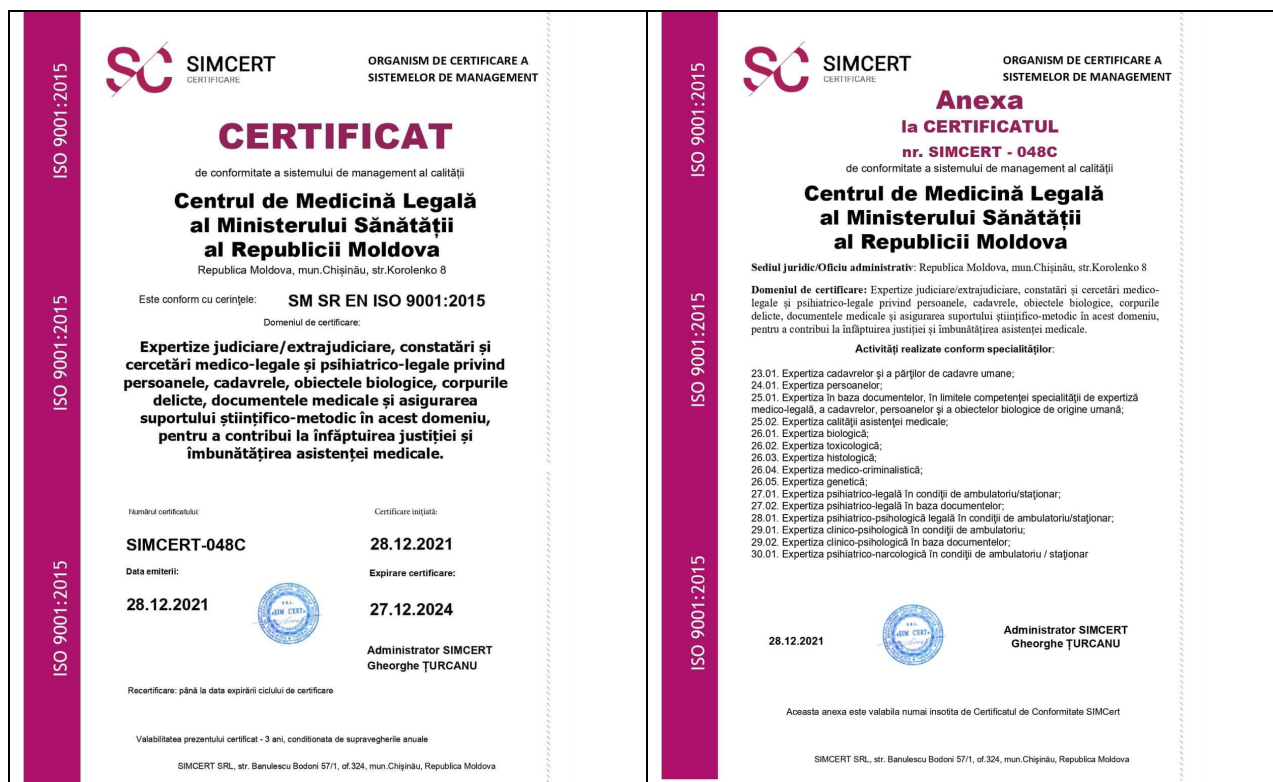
ISO 9001:2015

ISO 9001:2015

ISO 9001:2015

SC SIMCERT CERTIFICARE

ORGANISM DE CERTIFICARE A SISTEMELOR DE MANAGEMENT

CERTIFICAT

de conformitate a sistemului de management al calității

Centrul de Medicină Legală al Ministerului Sănătății al Republicii Moldova

Republica Moldova, mun.Chișinău, str.Korolenko 8

Este conform cu cerințele: SM SR EN ISO 9001:2015

Domeniul de certificare:

Expertize judiciare/extrajudiciare, constatări și cercetări medico-legale și psihiatrico-legale privind persoanele, cadavrele, obiectele biologice, corpurile delicte, documentele medicale și asigurarea suportului științifico-metodic în acest domeniu, pentru a contribui la înfăptuirea justiției și îmbunătățirea asistenței medicale.

Numărul certificatului:

SIMCERT-048C

Certificare inițiată:

28.12.2021

Data emiterii:

28.12.2021

Expirare certificare:

27.12.2024

Administrator SIMCERT
Gheorghe ȚURCANU

Recertificare: până la data expirării ciclului de certificare

Valabilitatea prezentului certificat - 3 ani, conditionata de supravegherile anuale

SIMCERT SRL, str. Banulescu Bodoni 57/1, of.324, mun.Chișinău, Republica Moldova

ISO 9001:2015

ISO 9001:2015

ISO 9001:2015

SC SIMCERT CERTIFICARE

ORGANISM DE CERTIFICARE A SISTEMELOR DE MANAGEMENT

Anexa
la CERTIFICATUL
nr. SIMCERT - 048C

de conformitate a sistemului de management al calității

Centrul de Medicină Legală al Ministerului Sănătății al Republicii Moldova

Sediul juridic/Oficiu administrativ: Republica Moldova, mun.Chișinău, str.Korolenko 8

Domeniul de certificare: Expertize judiciare/extrajudiciare, constatări și cercetări medico-legale și psihiatrico-legale privind persoanele, cadavrele, obiectele biologice, corpurile delicte, documentele medicale și asigurarea suportului științifico-metodic în acest domeniu, pentru a contribui la înfăptuirea justiției și îmbunătățirea asistenței medicale.

Activități realizate conform specialităților:

23.01. Expertiza cadavrelor și a părților de cadavre umane;
24.01. Expertiza persoanelor;
25.01. Expertiza în baza documentelor, în limitele competenței specialității de expertiză medico-legală, a cadavrelor, persoanelor și a obiectelor biologice de origine umană;
25.02. Expertiza calității asistenței medicale;
26.01. Expertiza biologică;
26.02. Expertiza toxicologică;
26.03. Expertiza histologică;
26.04. Expertiza medico-criminalistică;
26.05. Expertiza genetică;
27.01. Expertiza psihiatrico-legală în condiții de ambulatoriu/staționar;
27.02. Expertiza psihiatrico-legală în baza documentelor;
28.01. Expertiza psihiatrico-psihologică legală în condiții de ambulatoriu/staționar;
29.01. Expertiza clinico-psihologică în condiții de ambulatoriu;
29.02. Expertiza clinico-psihologică în baza documentelor;
30.01. Expertiza psihiatrico-narcologică în condiții de ambulatoriu / staționar

28.12.2021

Administrator SIMCERT
Gheorghe ȚURCANU

Aceasta anexa este valabila numai insotita de Certificatul de Conformitate SIMCert

SIMCERT SRL, str. Banulescu Bodoni 57/1, of.324, mun.Chișinău, Republica Moldova